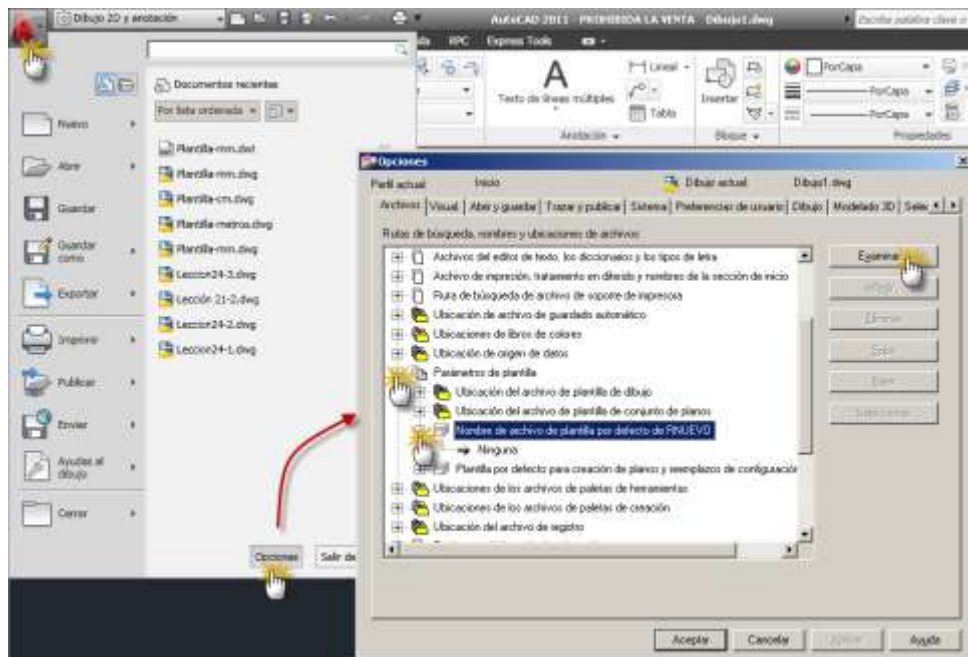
Dibujo 2D y anotación

AutoCAD 2011 - PROHIBIDA LA VENTA Dibujo1.dwg

Escriba palabra clave o

da RPC Express Tools

Documentos recientes

Por lista ordenada

Nuevo

Abrir

Guardar

Guardar como

Exportar

Imprimir

Publicar

Enviar

Ayudas al dibujo

Cerrar

Plantilla-mm.dwt

Plantilla-mm.dwg

Plantilla-cm.dwg

Plantilla-metros.dwg

Plantilla-mm.dwg

Leccion24-3.dwg

Lección 21-2.dwg

Leccion24-2.dwg

Leccion24-1.dwg

Opciones

Salir de

Texto de líneas múltiples

Lineal

Tabla

Anotación

Insertar

Bloque

PorCapa

PorCapa

PorCapa

Propiedades

Opciones

Perfil actual: Inicio

Dibujo actual: Dibujo1.dwg

Archivos | Visual | Abrir y guardar | Trazar y publicar | Sistema | Preferencias de usuario | Dibujo | Modelado 3D | Selec

Rutas de búsqueda, nombres y ubicaciones de archivos:

Archivos del editor de texto, los diccionarios y los tipos de letra

Archivo de impresión, tratamiento en diferido y nombres de la sección de inicio

Ruta de búsqueda de archivo de soporte de impresoras

Ubicación de archivo de guardado automático

Ubicaciones de libros de colores

Ubicación de origen de datos

Parámetros de plantilla

Ubicación del archivo de plantilla de dibujo

Ubicación del archivo de plantilla de conjunto de planos

Nombre de archivo de plantilla por defecto de RNUEVO

Ninguna

Plantilla por defecto para creación de planos y reemplazos de configuración

Ubicaciones de los archivos de paletas de herramientas

Ubicaciones de los archivos de paletas de creación

Ubicación del archivo de registro

Examinar...

Añadir...

Eliminar

Subir

Bajar

Seleccionar

Aceptar

Cancelar

Aplicar

Ayuda